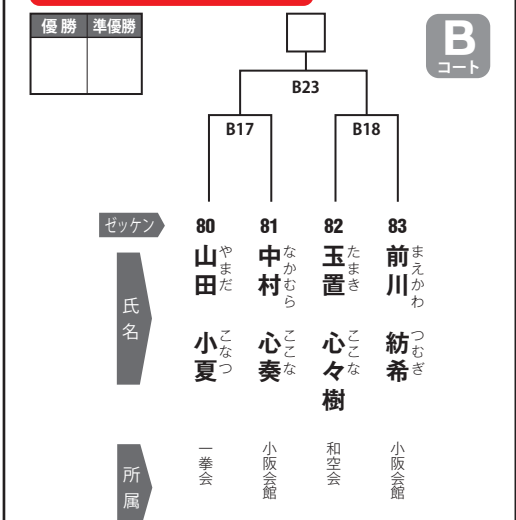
| 優勝 | 準優勝 |
|---|---|
| | |

B コート

B23

B17

B18

ゼッケン

80
山田 やまだ
小夏 こなつ
一拳会

81
中村 なかむら
心奏 ここな
小阪会館

82
玉置 たまき
心々樹 ここな
和空会

83
前川 まえかわ
紡希 つむぎ
小阪会館

氏名

所属